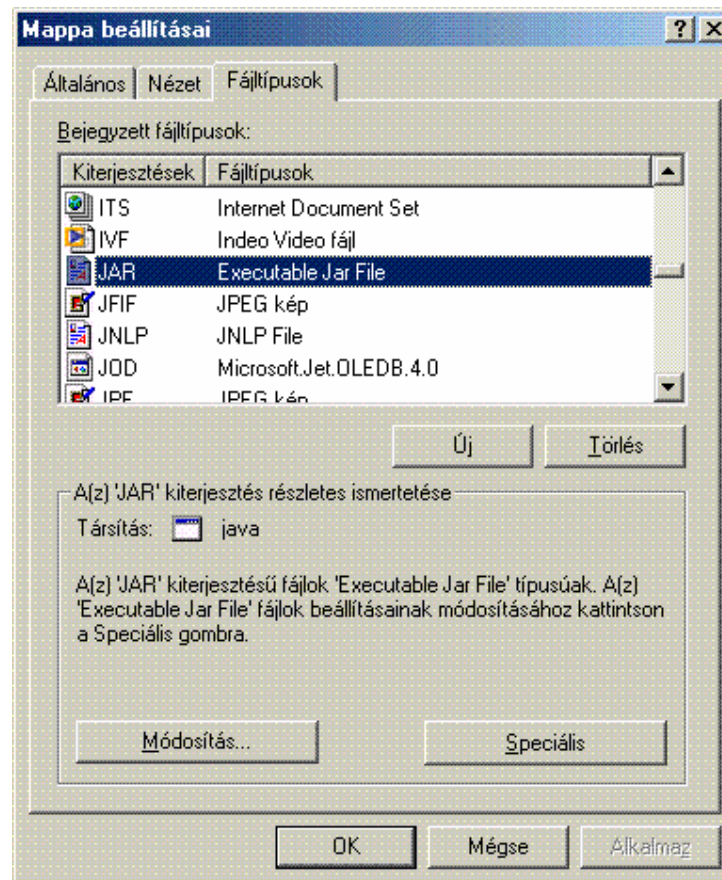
Mappa beállításai

? X

Általános | Nézet | Fájltípusok

Bejegyzett fájltípusok:

| Kiterjesztések | Fájltípusok |
|---|---|
| ITS | Internet Document Set |
| IVF | Indeo Video fájl |
| JAR | Executable Jar File |
| JFIF | JPEG kép |
| JNLP | JNLP File |
| JOD | Microsoft.Jet.OLEDB.4.0 |
| JPE | JPEG kép |

Új

Törlés

A(z) 'JAR' kiterjesztés részletes ismertetése

Társítás: java

A(z) 'JAR' kiterjesztésű fájlok 'Executable Jar File' típusúak. A(z) 'Executable Jar File' fájlok beállításainak módosításához kattintson a Speciális gombra.

Módosítás...

Speciális

OK

Mégse

Alkalmaz